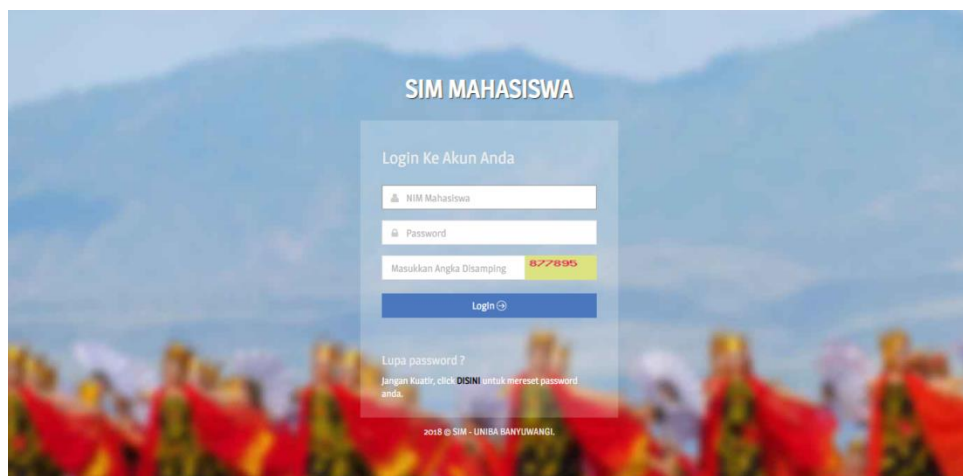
SIM MAHASISWA

Login Ke Akun Anda

NIM Mahasiswa

Password

Masukkan Angka Disamping 877895

Login

Lupa password ?

Jangan Kuatir, click DISINI untuk mereset password anda.

2018 © SIM - UNIBA BANYUWANGI.